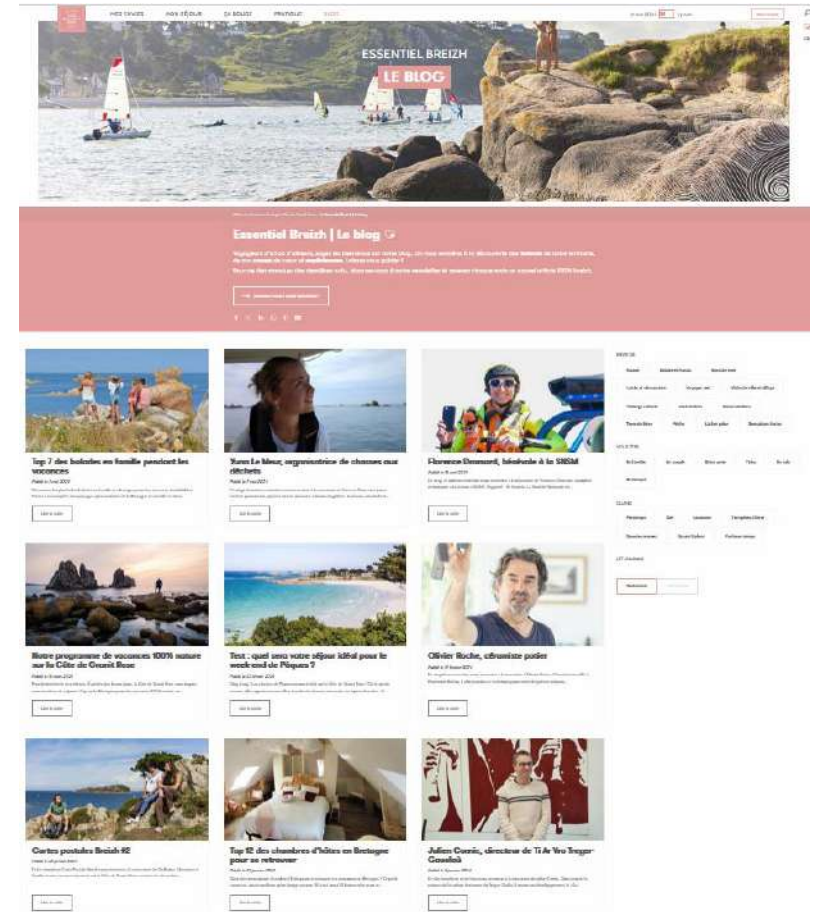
MES ENVIES MON SÉJOUR JE BOUGE PRATIQUE BLOG

ESSENTIEL BREIZH
LE BLOG

Essentiel Breizh | Le blog

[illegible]

Top 7 des balades en famille pendant les vacances

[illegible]

Lire la suite

Yuna Le Bleur, organisatrice de chasses aux déchets

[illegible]

Lire la suite

Florence Bernard, bénévole à la SNSM

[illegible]

Lire la suite

Notre programme de vacances 100% nature sur la Côte de Granit Rose

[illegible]

Lire la suite

Test : quel sera votre séjour idéal pour le week-end de Pâques ?

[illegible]

Lire la suite

Olivier Roche, céramiste potier

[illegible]

Lire la suite

Cartes postales Breizh #2

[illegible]

Lire la suite

Top 12 des chambres d'hôtes en Bretagne pour se retrouver

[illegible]

Lire la suite

Julien Cozic, directeur de Ti Ar Vro Treger-Goueloù

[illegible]

Lire la suite

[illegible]